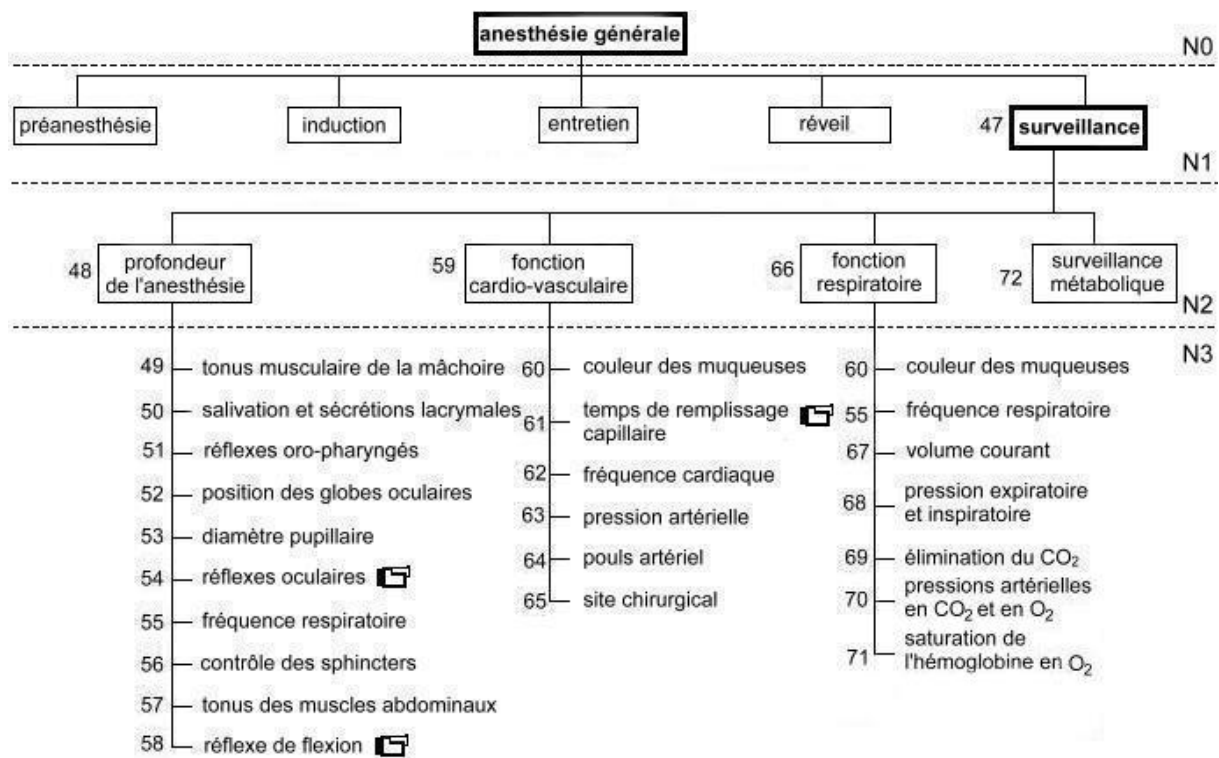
anesthésie générale

N0

préanesthésie

induction

entretien

réveil

47 surveillance

N1

48 profondeur de l'anesthésie

59 fonction cardio-vasculaire

66 fonction respiratoire

72 surveillance métabolique

N2

N3

49 tonus musculaire de la mâchoire

50 salivation et sécrétions lacrymales

51 réflexes oro-pharyngés

52 position des globes oculaires

53 diamètre pupillaire

54 réflexes oculaires

55 fréquence respiratoire

56 contrôle des sphincters

57 tonus des muscles abdominaux

58 réflexe de flexion

60 couleur des muqueuses

61 temps de remplissage capillaire

62 fréquence cardiaque

63 pression artérielle

64 pouls artériel

65 site chirurgical

60 couleur des muqueuses

55 fréquence respiratoire

67 volume courant

68 pression expiratoire et inspiratoire

69 élimination du $CO_2$

70 pressions artérielles en $CO_2$ et en $O_2$

71 saturation de l'hémoglobine en $O_2$